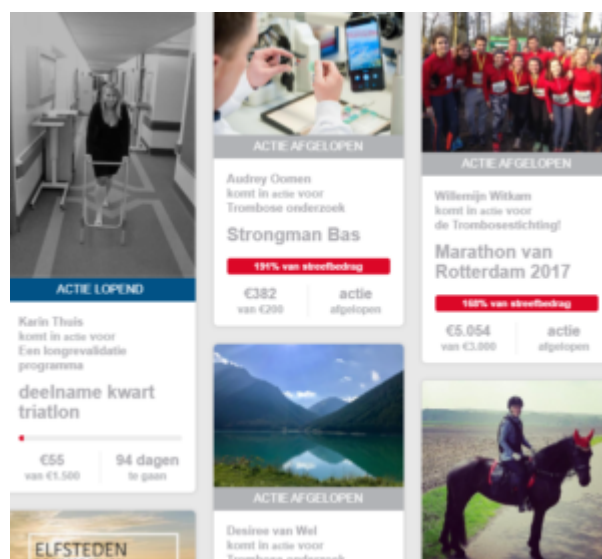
ACTIE LOPEND

Karin Thuis
komt in actie voor
Een longrevalidatie programma

deelname kwart triatlon

€55
van €1.500

94 dagen
te gaan

ELFSTEDEN

ACTIE AFGELOPEN

Audrey Oomen
komt in actie voor
Trombose onderzoek

Strongman Bas

191% van streefbedrag

€382
van €200

actie
afgelopen

ACTIE AFGELOPEN

Desiree van Wel
komt in actie voor
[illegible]

ACTIE AFGELOPEN

Willemijn Witkam
komt in actie voor
de Trombosestichting!

Marathon van Rotterdam 2017

168% van streefbedrag

€5.054
van €3.000

actie
afgelopen